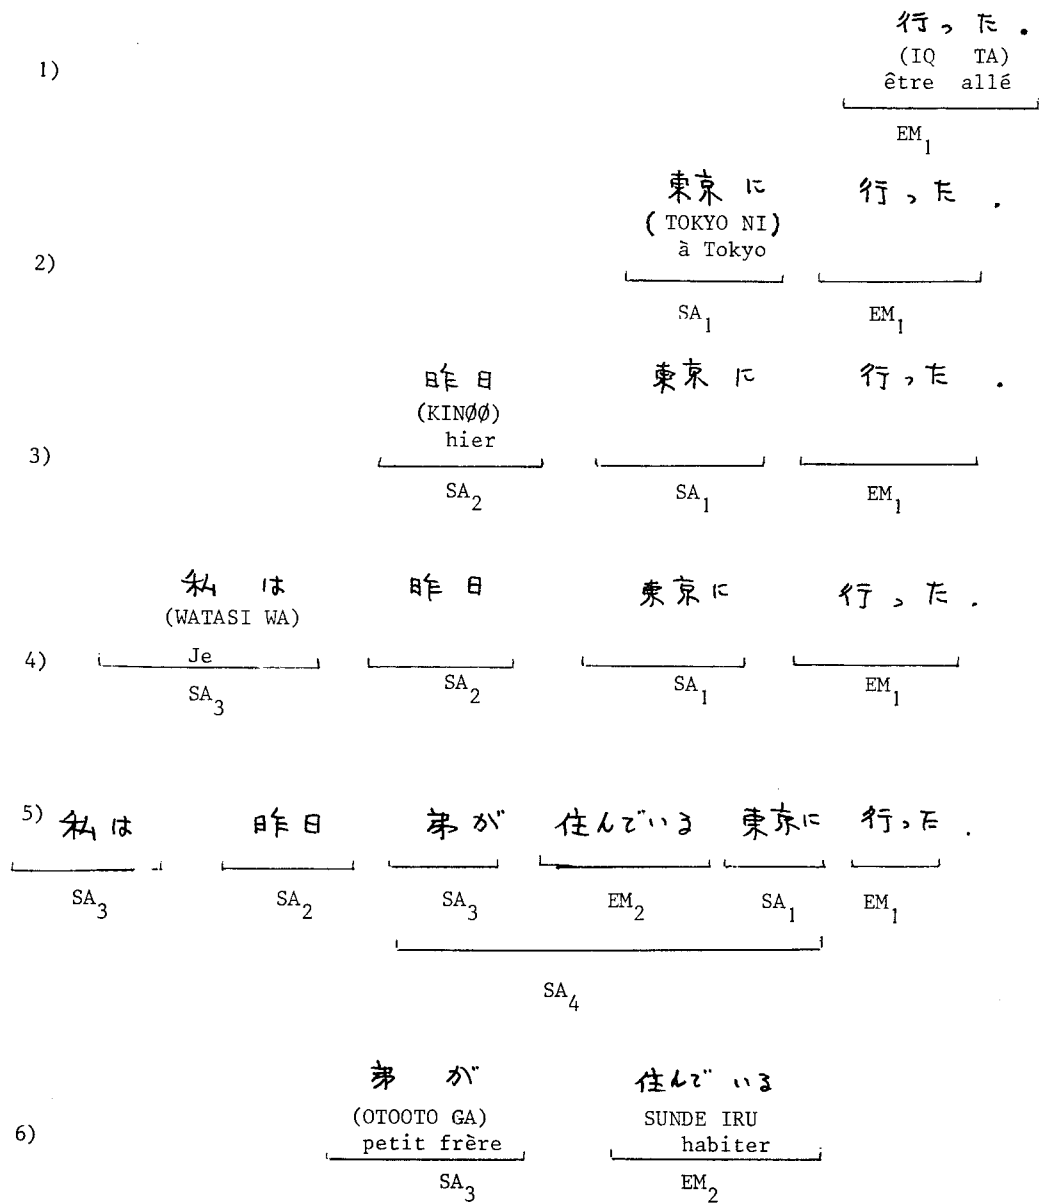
1) 行った.
(IQ TA)
être allé
$EM_1$

2) 東京に 行った.
(TOKYO NI)
à Tokyo
$SA_1$ $EM_1$

3) 昨日 東京に 行った.
(KINØØ)
hier
$SA_2$ $SA_1$ $EM_1$

4) 私は 昨日 東京に 行った.
(WATASI WA)
Je
$SA_3$ $SA_2$ $SA_1$ $EM_1$

5) 私は 昨日 弟が 住んでいる 東京に 行った.
$SA_3$ $SA_2$ $SA_3$ $EM_2$ $SA_1$ $EM_1$
$SA_4$

6) 弟が 住んでいる
(OTOOTO GA) SUNDE IRU
petit frère habiter
$SA_3$ $EM_2$